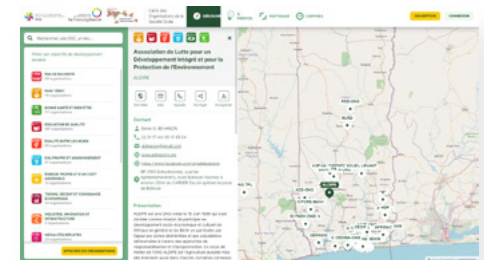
Carte des Organisations de la Société Civile

INSCRIPTION
CONNEXION

Rechercher une OSC, un lieu...

Filtrer par objectifs de développement durable

PAS DE PAUVRETÉ
FAIM "ZÉRO"
BONNE SANTÉ ET BIEN-ÊTRE
ÉDUCATION DE QUALITÉ
ÉGALITÉ ENTRE LES SEXES
EAU PROPRE ET ASSAINISSEMENT
ÉNERGIE PROPRE ET D'UN COÛT ABORDABLE
TRAVAIL DÉCENT ET CROISSANCE ÉCONOMIQUE
INDUSTRIE, INNOVATION ET INFRASTRUCTURE
INÉGALITÉS RÉDUITES

AFFICHER 1151 ORGANISATIONS

Association de Lutte pour un Développement Intégré et pour la Protection de l'Environnement

ALDIPE

Contact

Présentation

ALDIPE est une ONG créée le 15 Juin 1998 qui s'est donnée comme mission de participer au développement socio-économique et culturel de l'Afrique en général et du Bénin en particulier par l'adoption de modes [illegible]

BOUAKE
ABIDJAN
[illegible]